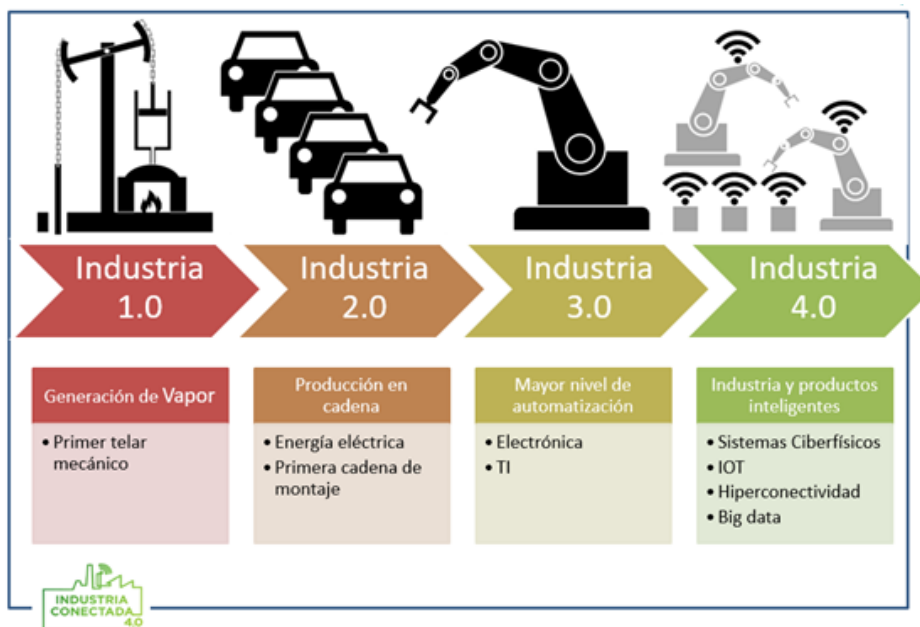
Industria 1.0

Industria 2.0

Industria 3.0

Industria 4.0

Generación de Vapor

• Primer telar mecánico

Producción en cadena

• Energía eléctrica
• Primera cadena de montaje

Mayor nivel de automatización

• Electrónica
• TI

Industria y productos inteligentes

• Sistemas Ciberfísicos
• IOT
• Hiperconectividad
• Big data

INDUSTRIA CONECTADA 4.0